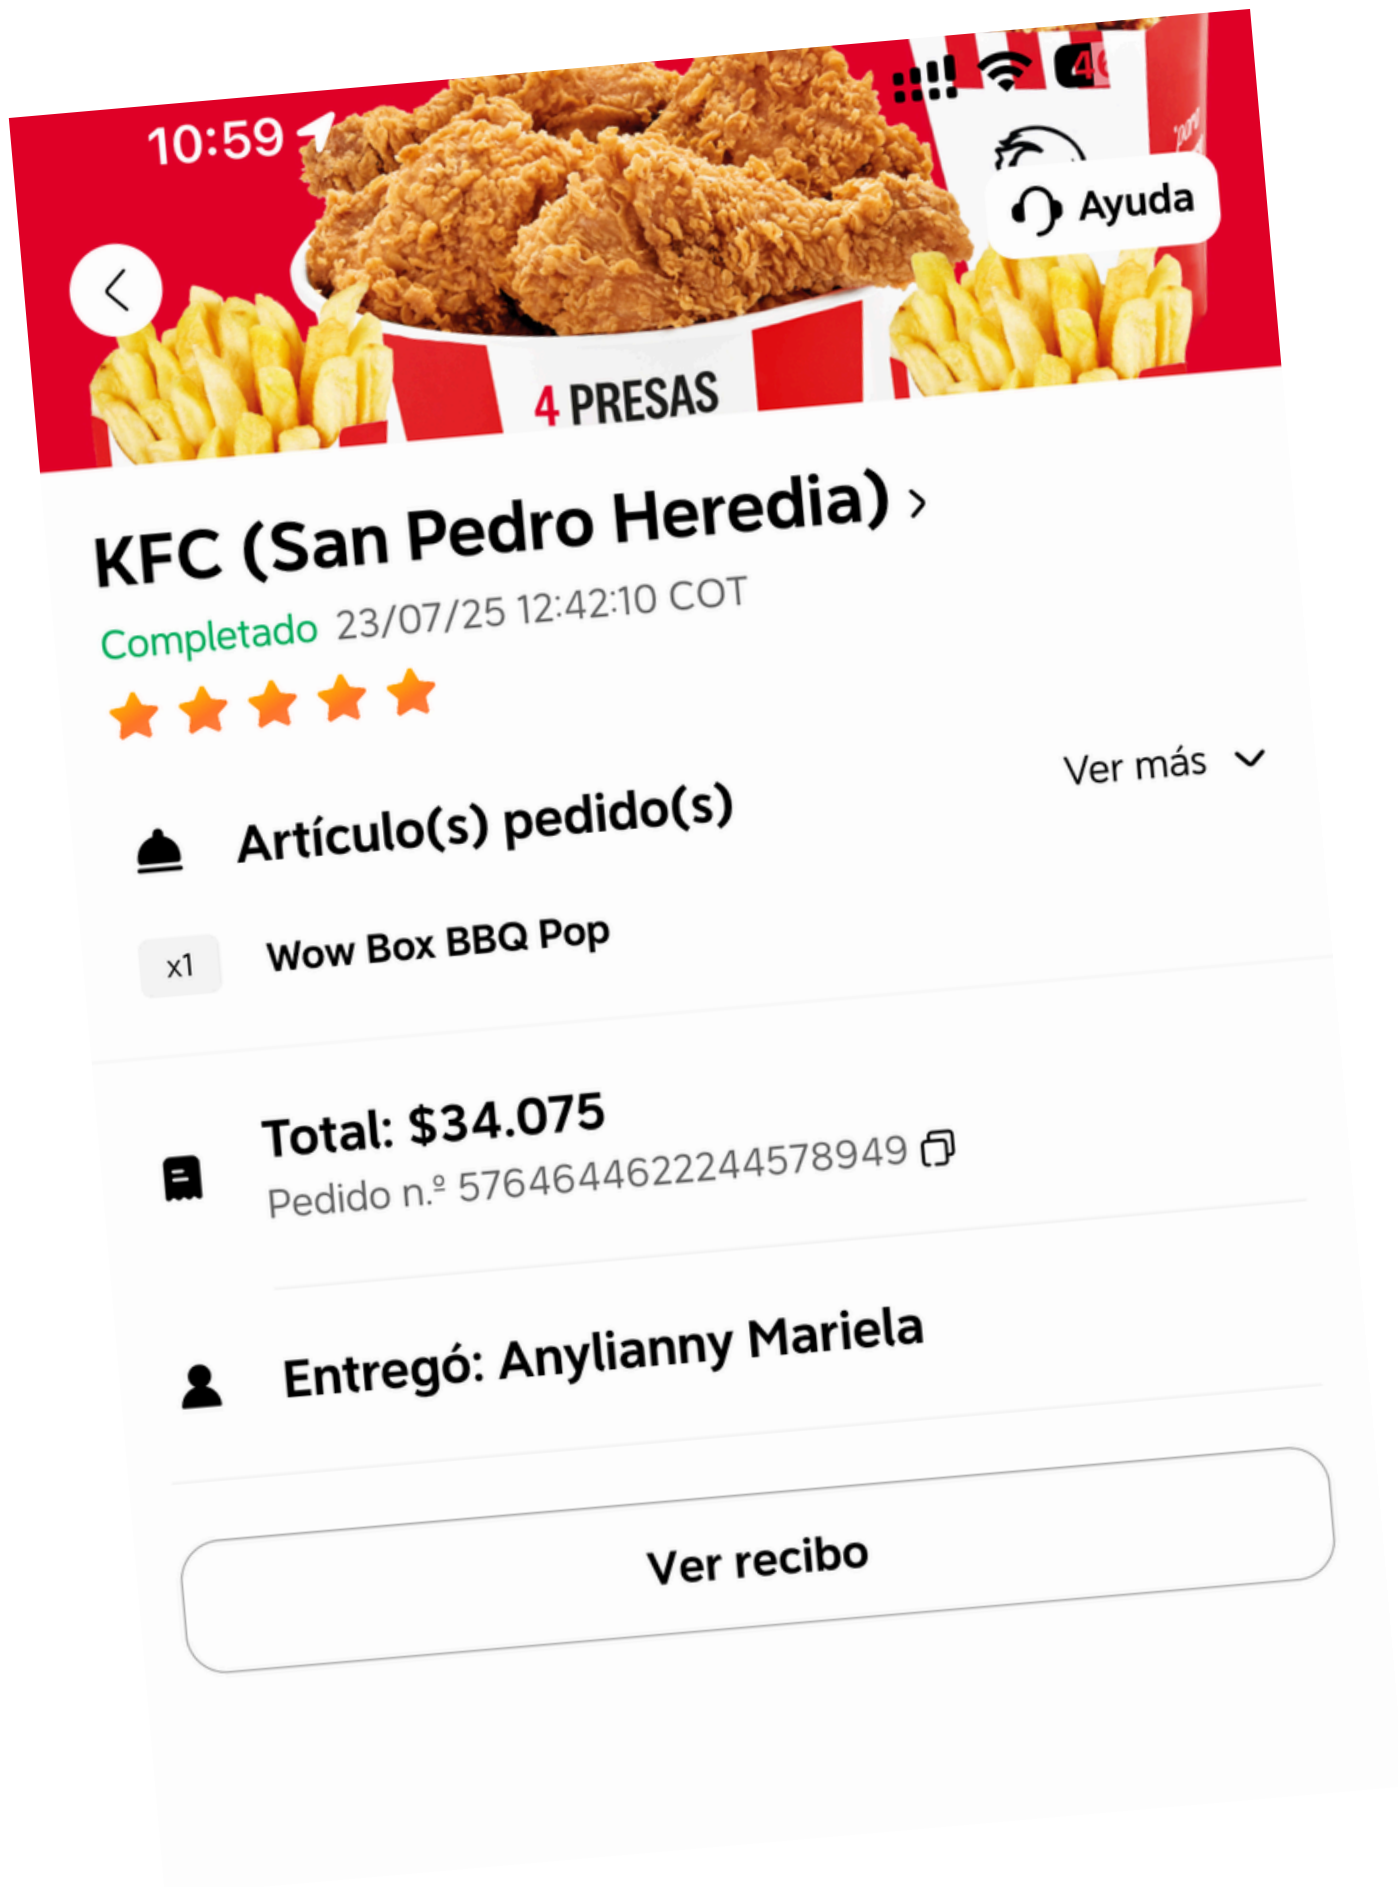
10:59

Ayuda

4 PRESAS

KFC (San Pedro Heredia) ›

Completado 23/07/25 12:42:10 COT

Artículo(s) pedido(s)

Ver más

x1 Wow Box BBQ Pop

Total: $34.075

Pedido n.º 576464462224457894 9

Entregó: Anylianny Mariela

Ver recibo